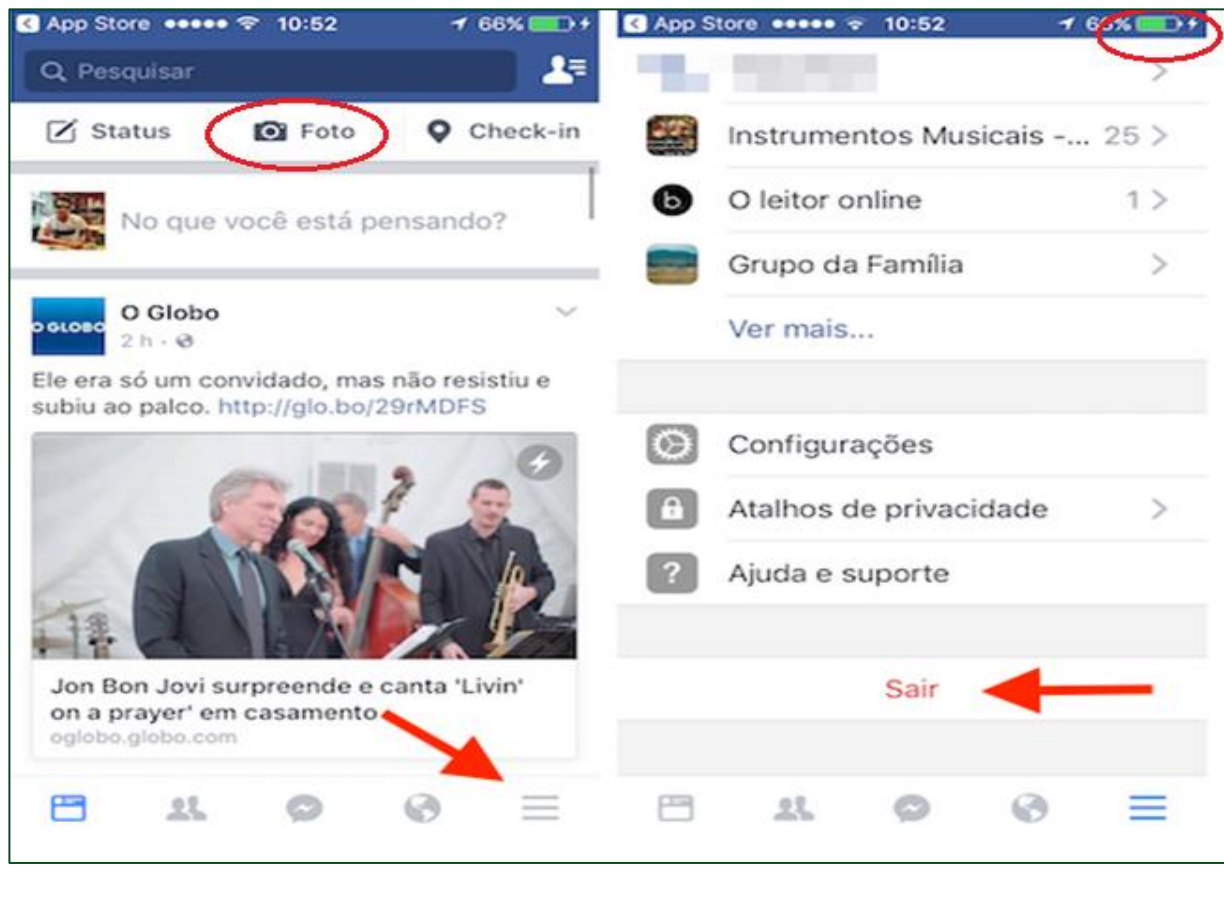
App Store ●●●●● 10:52 66%

Pesquisar

Status Foto Check-in

No que você está pensando?

O Globo
2 h ·

Ele era só um convidado, mas não resistiu e subiu ao palco. http://glo.bo/29rMDFS

Jon Bon Jovi surpreende e canta 'Livin' on a prayer' em casamento
oglobo.globo.com

App Store ●●●●● 10:52 6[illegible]%

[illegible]

Instrumentos Musicais -... 25

O leitor online 1

Grupo da Família

Ver mais...

Configurações

Atalhos de privacidade

Ajuda e suporte

Sair